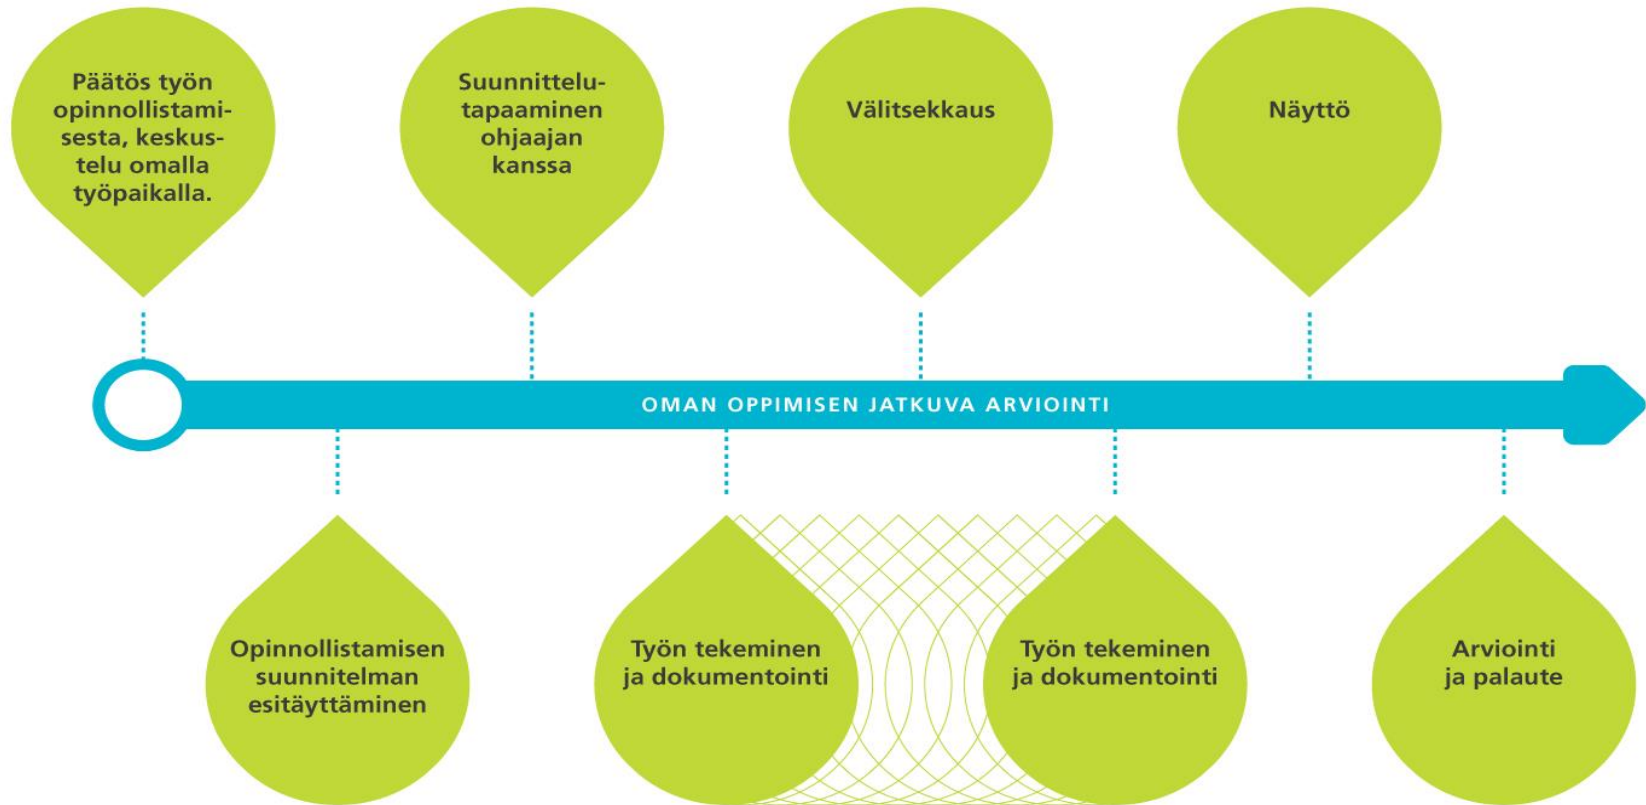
Päätös työn opinnollistamisesta, keskustelu omalla työpaikalla.

Suunnittelutapaaminen ohjaajan kanssa

Välitsekkaus

Näyttö

OMAN OPPIMISEN JATKUVA ARVIOINTI

Opinnollistamisen suunnitelman esitäyttäminen

Työn tekeminen ja dokumentointi

Työn tekeminen ja dokumentointi

Arviointi ja palaute